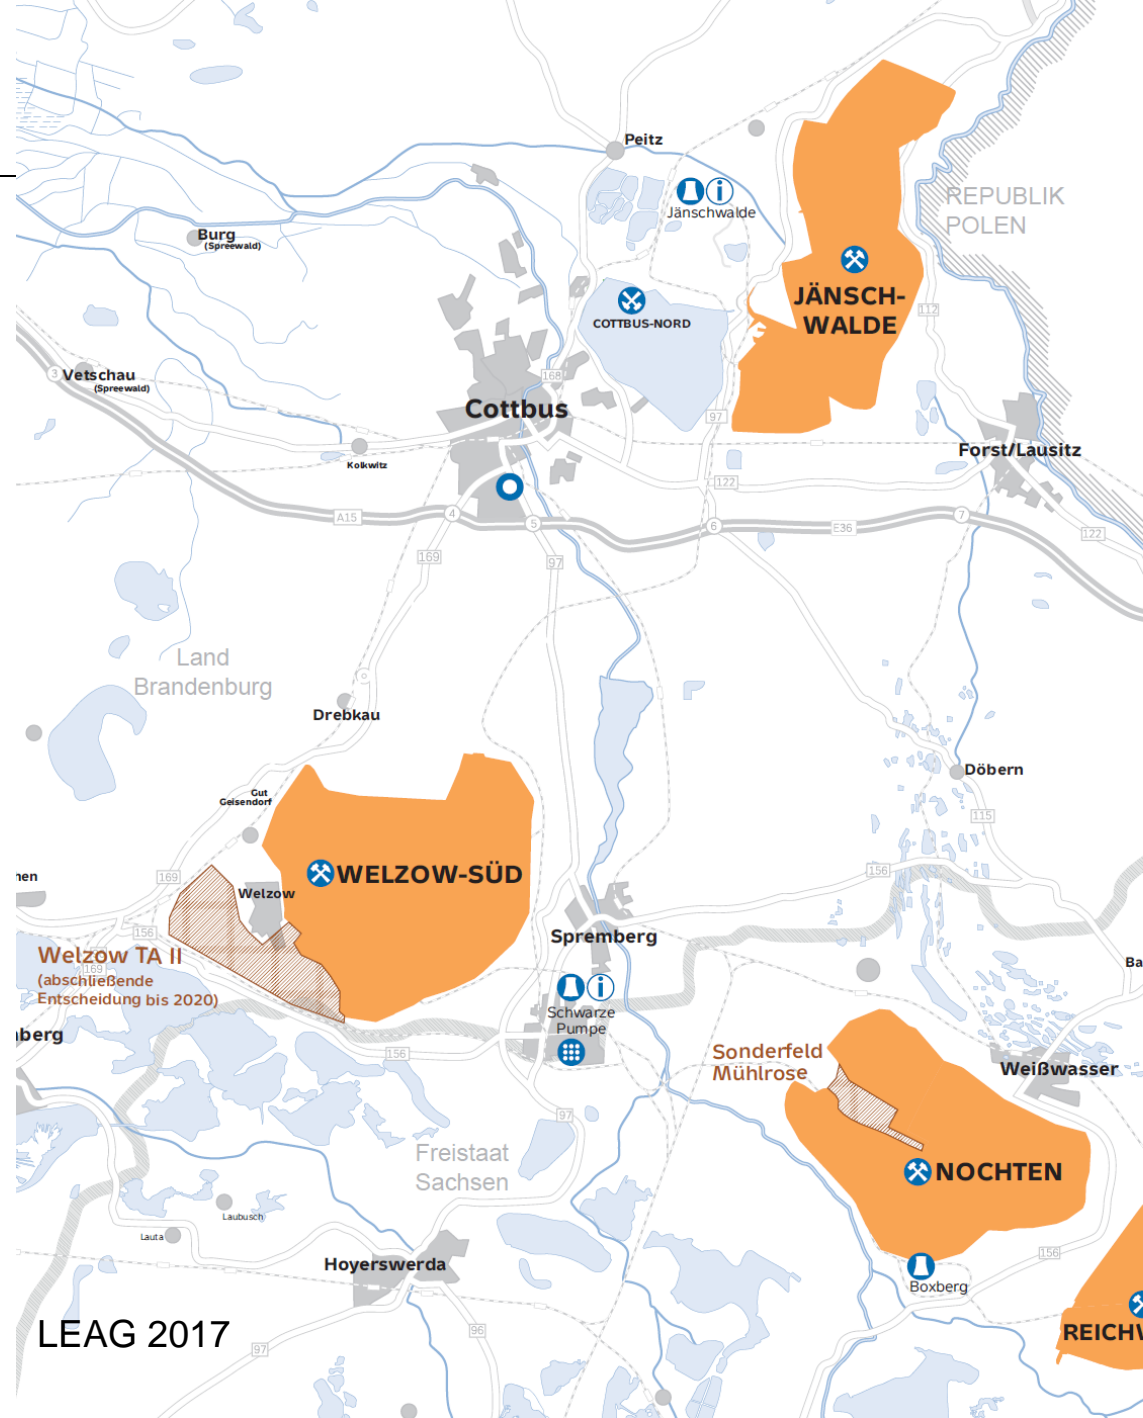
Peitz

Jänschwalde

REPUBLIK POLEN

Burg (Spreewald)

JÄNSCH-WALDE

COTTBUS-NORD

112

3 Vetschau (Spreewald)

168

Cottbus

97

Forst/Lausitz

Kolkwitz

122

A15

4

5

6

E36

7

122

169

97

Land Brandenburg

Drebkau

Döbern

115

Gut Geisendorf

WELZOW-SÜD

156

hen

169

Welzow

156

Welzow TA II (abschließende Entscheidung bis 2020)

169

Spremberg

Ba

Schwarze Pumpe

berg

156

Sonderfeld Mühlrose

Weißwasser

97

Freistaat Sachsen

NOCHTEN

Laubusch

Lauta

156

Boxberg

Hoyerswerda

LEAG 2017

96

97

REICH